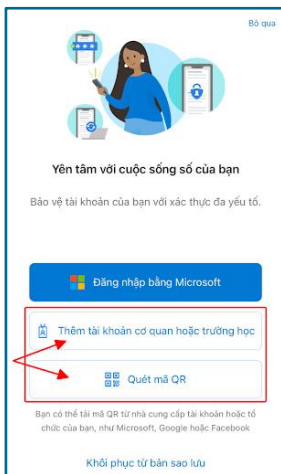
Bỏ qua

Yên tâm với cuộc sống số của bạn

Bảo vệ tài khoản của bạn với xác thực đa yếu tố.

Đăng nhập bằng Microsoft

Thêm tài khoản cơ quan hoặc trường học

Quét mã QR

Bạn có thể tải mã QR từ nhà cung cấp tài khoản hoặc tổ chức của bạn, như Microsoft, Google hoặc Facebook

Khôi phục từ bản sao lưu